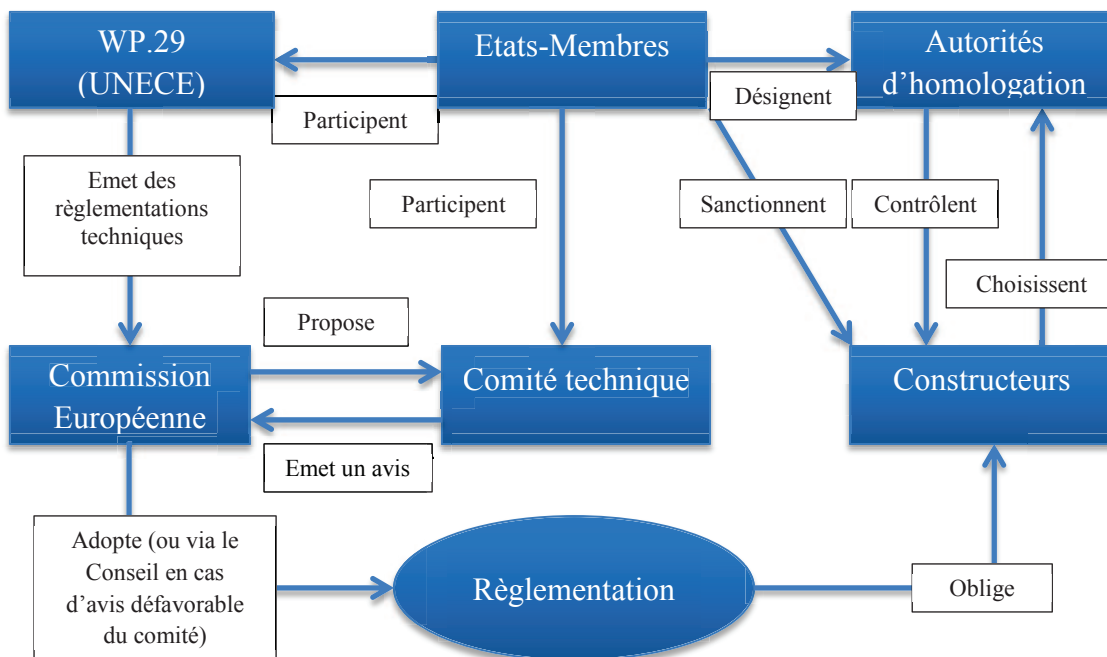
WP.29 (UNECE)

Etats-Membres

Autorités d'homologation

Participent

Désignent

Emet des règlementations techniques

Participent

Sanctionnent

Contrôlent

Choisissent

Propose

Commission Européenne

Comité technique

Constructeurs

Emet un avis

Adopte (ou via le Conseil en cas d'avis défavorable du comité)

Règlementation

Oblige